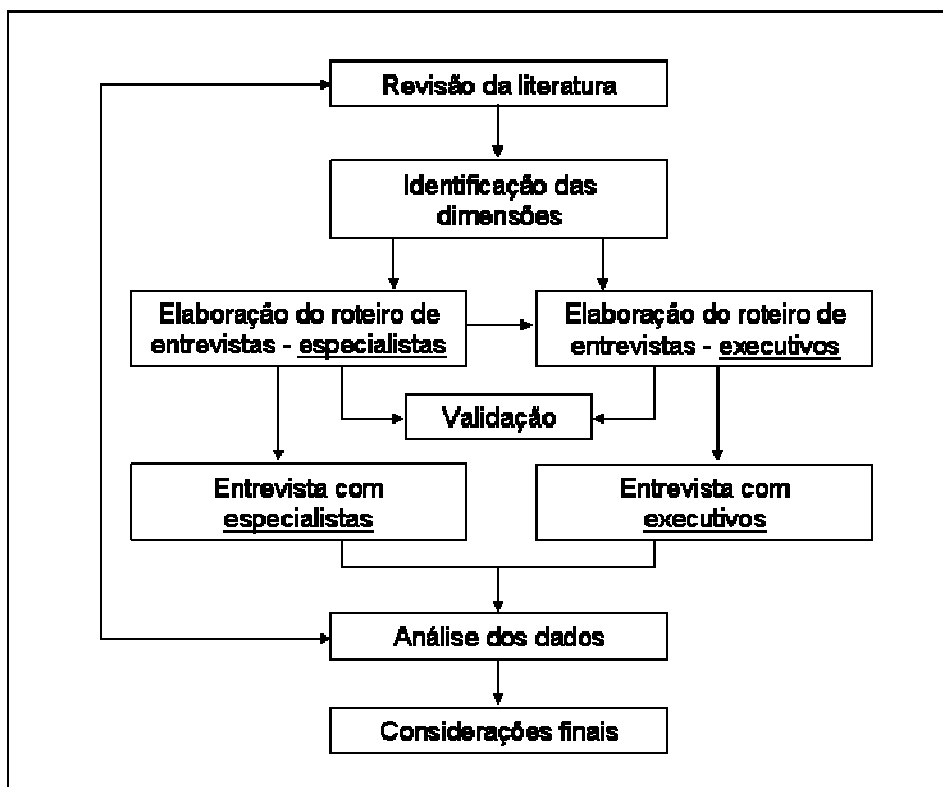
Revisão da literatura

Identificação das dimensões

Elaboração do roteiro de entrevistas - especialistas

Elaboração do roteiro de entrevistas - executivos

Validação

Entrevista com especialistas

Entrevista com executivos

Análise dos dados

Considerações finais